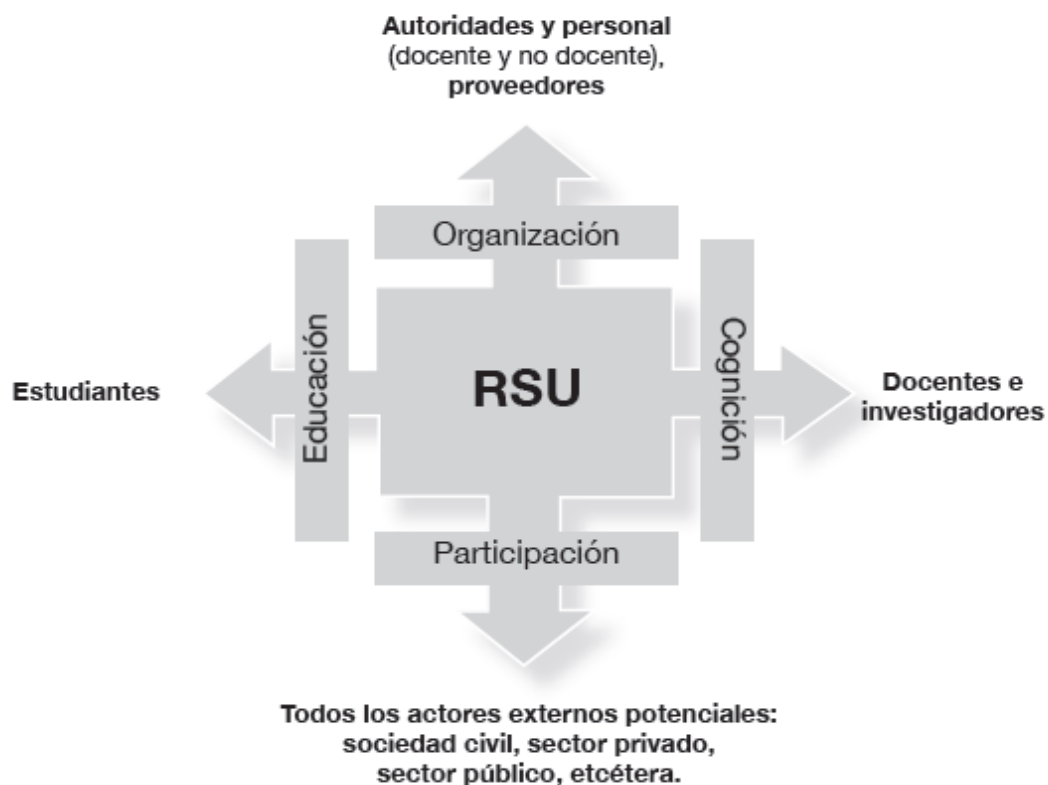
Autoridades y personal (docente y no docente), proveedores

Organización

Educación

RSU

Cognición

Estudiantes

Docentes e investigadores

Participación

Todos los actores externos potenciales: sociedad civil, sector privado, sector público, etcétera.